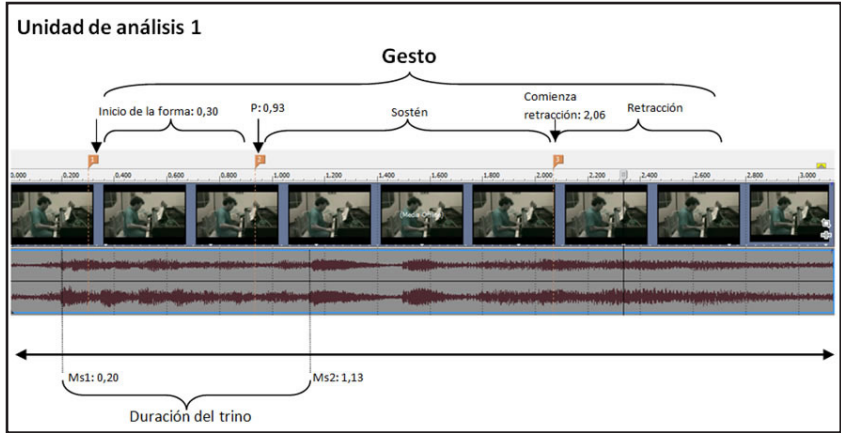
Unidad de análisis 1

Gesto

Inicio de la forma: 0,30

P: 0,93

Sostén

Comienza retracción: 2,06

Retracción

1 2 3

0.000 0.200 0.400 0.600 0.800 1.000 1.200 1.400 1.600 1.800 2.000 2.200 2.400 2.600 2.800 3.000

Media Offline

Ms1: 0,20

Ms2: 1,13

Duración del trino